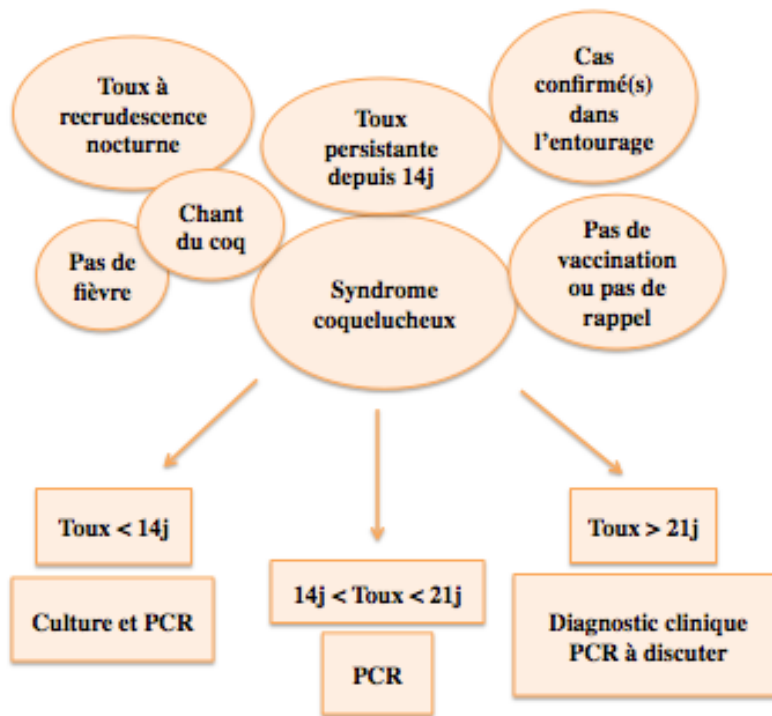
Toux à recrudescence nocturne

Toux persistante depuis 14j

Cas confirmé(s) dans l'entourage

Chant du coq

Pas de fièvre

Syndrome coquelucheux

Pas de vaccination ou pas de rappel

Toux < 14j

Culture et PCR

14j < Toux < 21j

PCR

Toux > 21j

Diagnostic clinique PCR à discuter